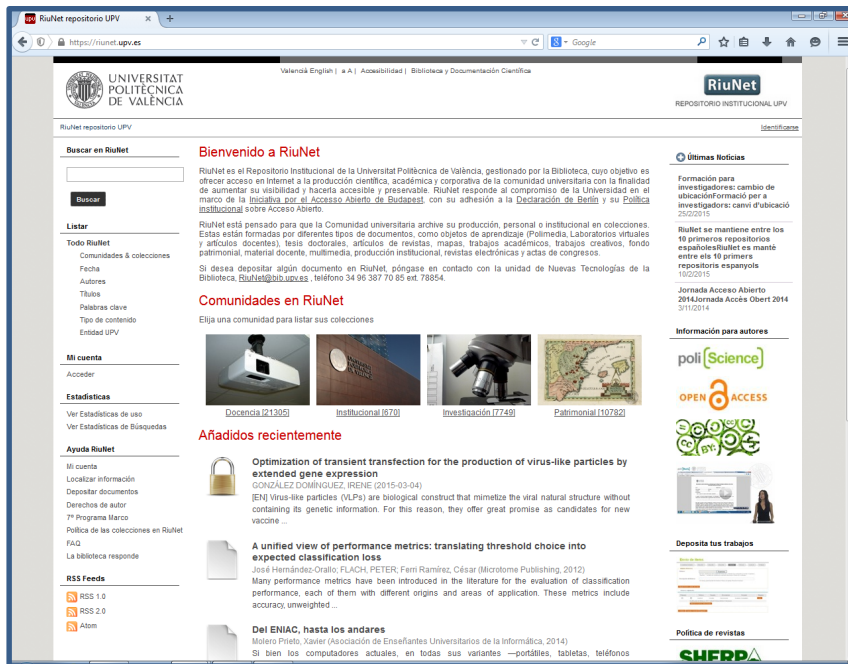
RiuNet repositorio UPV

https://riunet.upv.es

Google

Valencià English | a A | Accesibilidad | Biblioteca y Documentación Científica

UNIVERSITAT POLITÈCNICA DE VALÈNCIA

RiuNet
REPOSITORIO INSTITUCIONAL UPV

RiuNet repositorio UPV

Identificarse

Buscar en RiuNet

Buscar

Listar
Todo RiuNet
Comunidades & colecciones
Fecha
Autores
Títulos
Palabras clave
Tipo de contenido
Entidad UPV

Mi cuenta
Acceder

Estadísticas
Ver Estadísticas de uso
Ver Estadísticas de Búsquedas

Ayuda RiuNet
Mi cuenta
Localizar información
Depositar documentos
Derechos de autor
7º Programa Marco
Política de las colecciones en RiuNet
FAQ
La biblioteca responde

RSS Feeds
RSS 1.0
RSS 2.0
Atom

Bienvenido a RiuNet

RiuNet es el Repositorio Institucional de la Universitat Politècnica de València, gestionado por la Biblioteca, cuyo objetivo es ofrecer acceso en Internet a la producción científica, académica y corporativa de la comunidad universitaria con la finalidad de aumentar su visibilidad y hacerla accesible y preservable. RiuNet responde al compromiso de la Universidad en el marco de la Iniciativa por el Accesso Abierto de Budapest, con su adhesión a la Declaración de Berlín y su Política institucional sobre Acceso Abierto.

RiuNet está pensado para que la Comunidad universitaria archive su producción, personal o institucional en colecciones. Estas están formadas por diferentes tipos de documentos, como objetos de aprendizaje (Polimedia, Laboratorios virtuales y artículos docentes), tesis doctorales, artículos de revistas, mapas, trabajos académicos, trabajos creativos, fondo patrimonial, material docente, multimedia, producción institucional, revistas electrónicas y actas de congresos.

Si desea depositar algún documento en RiuNet, póngase en contacto con la unidad de Nuevas Tecnologías de la Biblioteca, RiuNet@bib.upv.es , teléfono 34 96 387 70 85 ext. 78854.

Comunidades en RiuNet

Elija una comunidad para listar sus colecciones

Docencia [21305]
Institucional [670]
Investigación [7749]
Patrimonial [10782]

Añadidos recientemente

Optimization of transient transfection for the production of virus-like particles by extended gene expression
GONZÁLEZ DOMÍNGUEZ, IRENE (2015-03-04)
[EN] Virus-like particles (VLPs) are biological construct that mimetize the viral natural structure without containing its genetic information. For this reason, they offer great promise as candidates for new vaccine ...

A unified view of performance metrics: translating threshold choice into expected classification loss
José Hernández-Orallo; FLACH, PETER; Ferri Ramírez, César (Microtome Publishing, 2012)
Many performance metrics have been introduced in the literature for the evaluation of classification performance, each of them with different origins and areas of application. These metrics include accuracy, unweighted ...

Del ENIAC, hasta los andares
Molero Prieto, Xavier (Asociación de Enseñantes Universitarios de la Informática, 2014)
Si bien los computadores actuales, en todas sus variantes —portátiles, tabletas, teléfonos

Últimas Noticias

Formación para investigadores: cambio de ubicaciónFormació per a investigadors: canvi d'ubicació
25/2/2015

RiuNet se mantiene entre los 10 primeros repositorios españolesRiuNet es manté entre els 10 primers repositoris espanyols
10/2/2015

Jornada Acceso Abierto 2014Jornada Accés Obert 2014
3/11/2014

Información para autores

poli[Science]

OPEN ACCESS

Deposita tus trabajos

Política de revistas

SHERPA